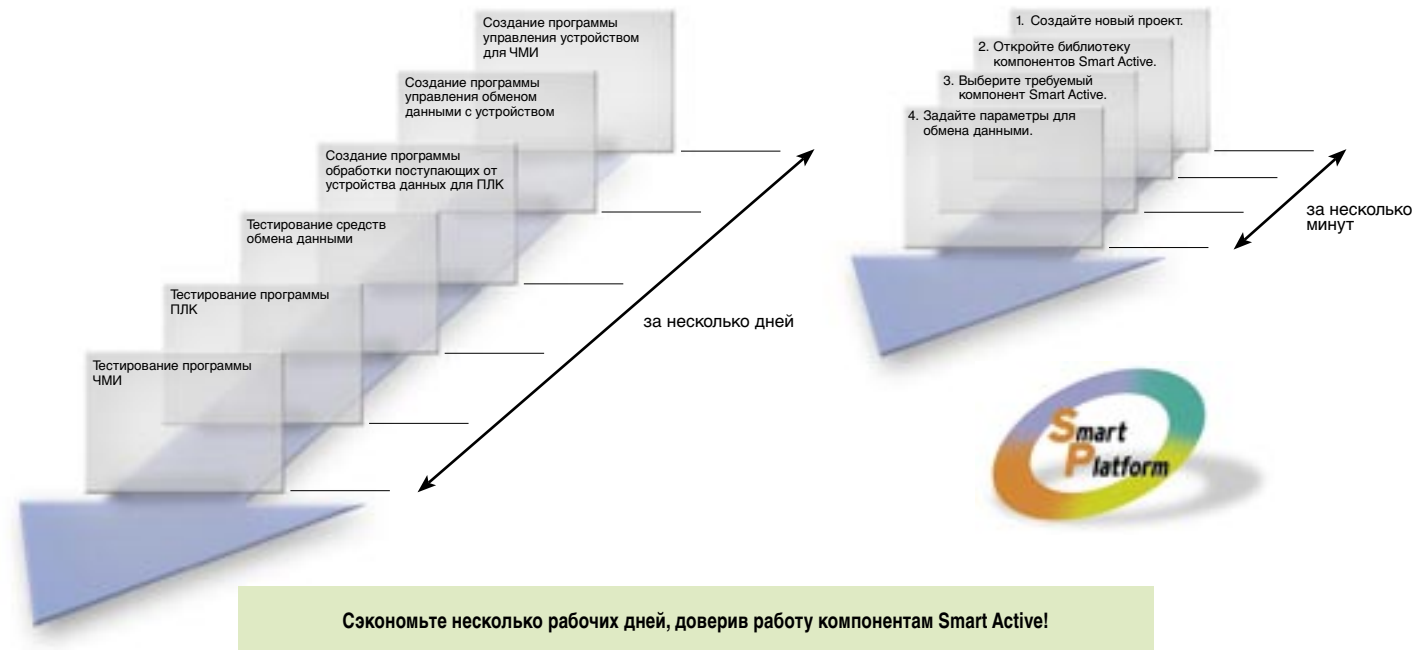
Создание программы управления устройством для ЧМИ

Создание программы управления обменом данными с устройством

Создание программы обработки поступающих от устройства данных для ПЛК

Тестирование средств обмена данными

Тестирование программы ПЛК

Тестирование программы ЧМИ

за несколько дней

1. Создайте новый проект.

2. Откройте библиотеку компонентов Smart Active.

3. Выберите требуемый компонент Smart Active.

4. Задайте параметры для обмена данными.

за несколько минут

Smart Platform

Сэкономьте несколько рабочих дней, доверив работу компонентам Smart Active!